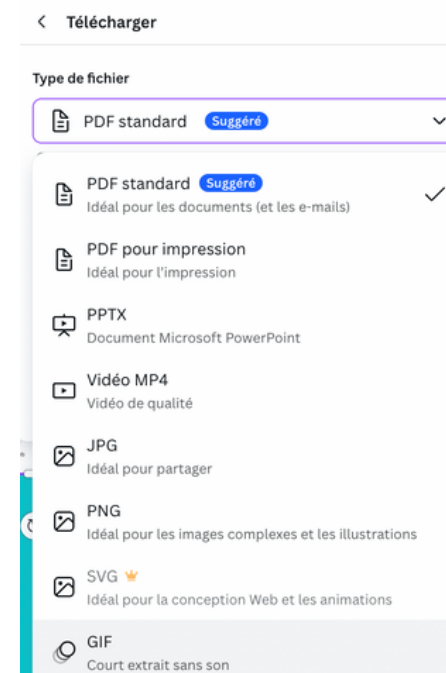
< Télécharger

Type de fichier

PDF standard Suggéré

PDF standard Suggéré
Idéal pour les documents (et les e-mails)

PDF pour impression
Idéal pour l'impression

PPTX
Document Microsoft PowerPoint

Vidéo MP4
Vidéo de qualité

JPG
Idéal pour partager

PNG
Idéal pour les images complexes et les illustrations

SVG
Idéal pour la conception Web et les animations

GIF
Court extrait sans son